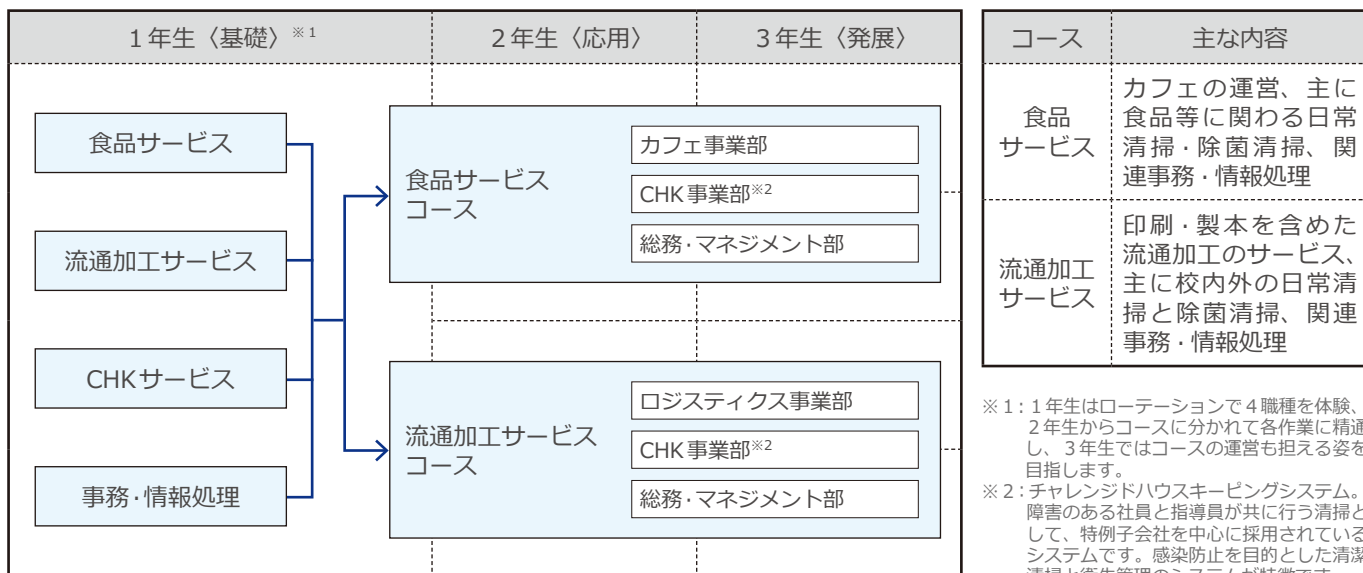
| 1年生〈基礎〉※1 | 2年生〈応用〉 | 3年生〈発展〉 |
|---|---|---|

食品サービス

流通加工サービス

CHKサービス

事務・情報処理

食品サービスコース

カフェ事業部

CHK事業部※2

総務・マネジメント部

流通加工サービスコース

ロジスティクス事業部

CHK事業部※2

総務・マネジメント部

| コース | 主な内容 |
|---|---|
| 食品サービス | カフェの運営、主に食品等に関わる日常清掃・除菌清掃、関連事務・情報処理 |
| 流通加工サービス | 印刷・製本を含めた流通加工のサービス、主に校内外の日常清掃と除菌清掃、関連事務・情報処理 |

※1：1年生はローテーションで4職種を体験、2年生からコースに分かれて各作業に精通し、3年生ではコースの運営も担える姿を目指します。

※2：チャレンジドハウスキーピングシステム。障害のある社員と指導員が共に行う清掃として、特例子会社を中心に採用されているシステムです。感染防止を目的とした清潔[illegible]